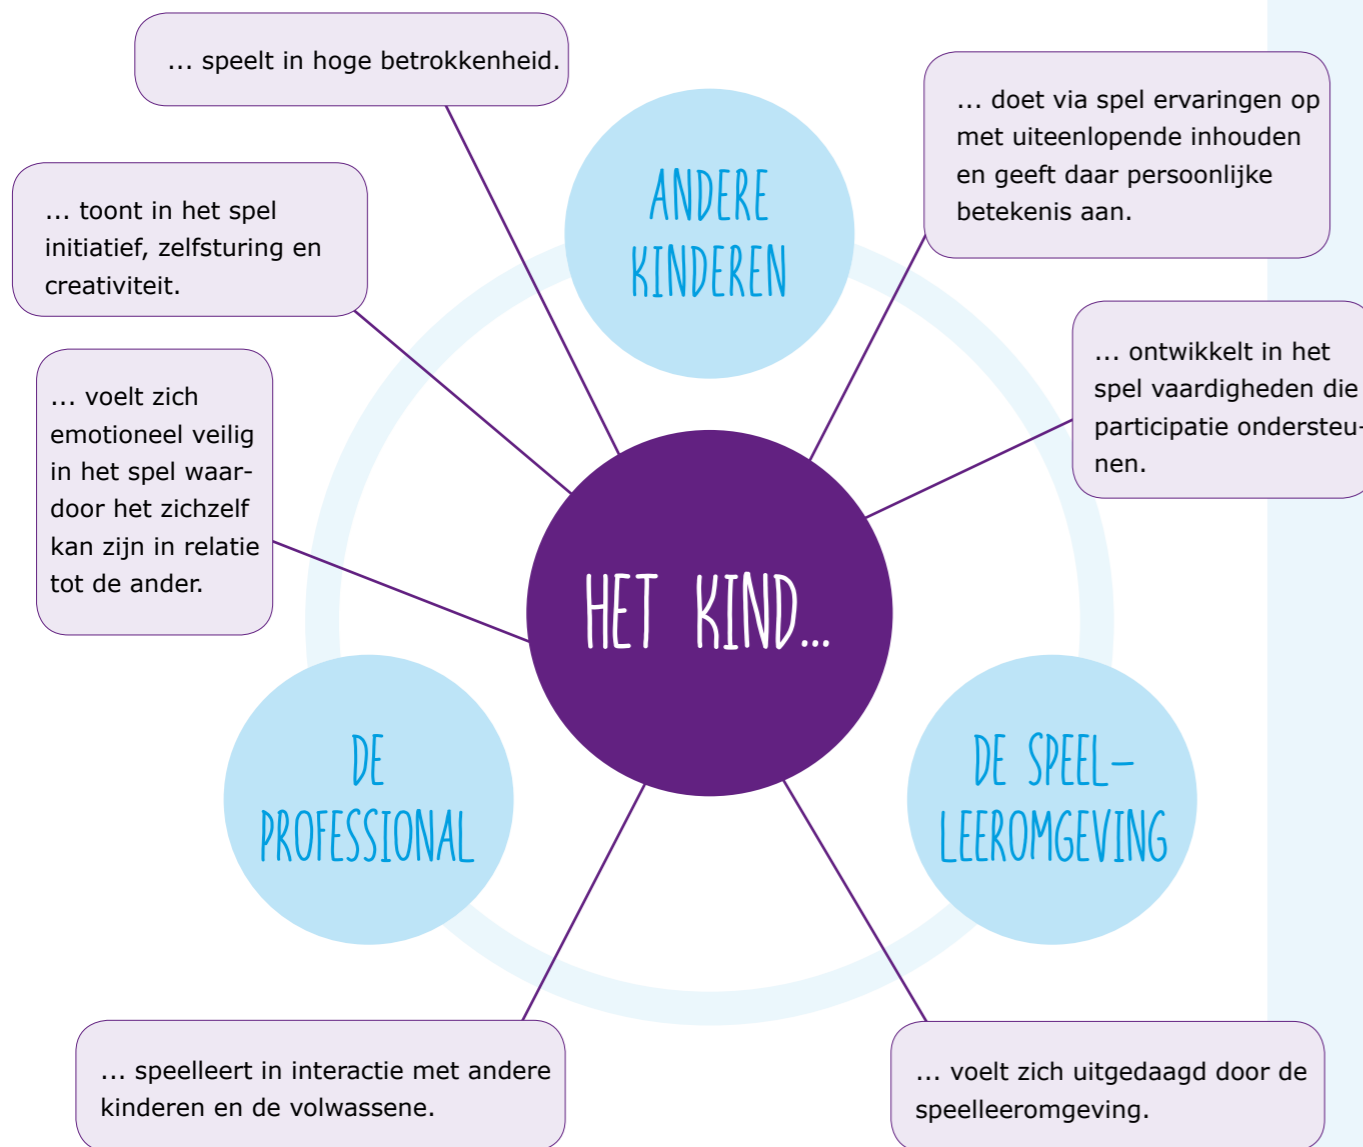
... speelt in hoge betrokkenheid.

... toont in het spel initiatief, zelfsturing en creativiteit.

ANDERE KINDEREN

... doet via spel ervaringen op met uiteenlopende inhouden en geeft daar persoonlijke betekenis aan.

... ontwikkelt in het spel vaardigheden die participatie ondersteunen.

... voelt zich emotioneel veilig in het spel waardoor het zichzelf kan zijn in relatie tot de ander.

HET KIND...

DE PROFESSIONAL

DE SPEEL-LEEROMGEVING

... speelleert in interactie met andere kinderen en de volwassene.

... voelt zich uitgedaagd door de speelleeromgeving.